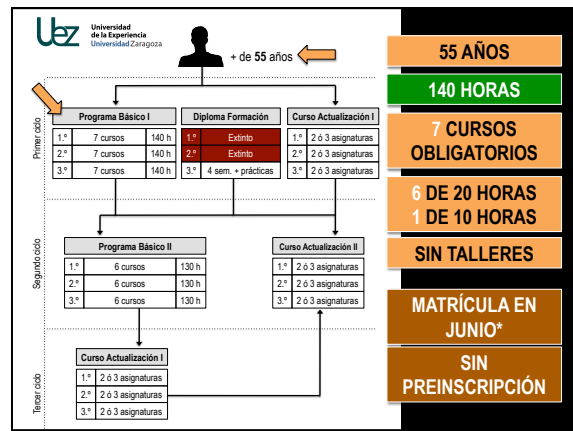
Uez Universidad de la Experiencia Universidad Zaragoza

+ de 55 años

Primer ciclo

Programa Básico I

| 1.° | 7 cursos | 140 h |
|---|---|---|
| 2.° | 7 cursos | 140 h |
| 3.° | 7 cursos | 140 h |

Diploma Formación

| 1.° | Extinto |
|---|---|
| 2.° | Extinto |
| 3.° | 4 sem. + prácticas |

Curso Actualización I

| 1.° | 2 ó 3 asignaturas |
|---|---|
| 2.° | 2 ó 3 asignaturas |
| 3.° | 2 ó 3 asignaturas |

Segundo ciclo

Programa Básico II

| 1.° | 6 cursos | 130 h |
|---|---|---|
| 2.° | 6 cursos | 130 h |
| 3.° | 6 cursos | 130 h |

Curso Actualización II

| 1.° | 2 ó 3 asignaturas |
|---|---|
| 2.° | 2 ó 3 asignaturas |
| 3.° | 2 ó 3 asignaturas |

Tercer ciclo

Curso Actualización I

| 1.° | 2 ó 3 asignaturas |
|---|---|
| 2.° | 2 ó 3 asignaturas |
| 3.° | 2 ó 3 asignaturas |

55 AÑOS

140 HORAS

7 CURSOS OBLIGATORIOS

6 DE 20 HORAS
1 DE 10 HORAS

SIN TALLERES

MATRÍCULA EN JUNIO*

SIN PREINSCRIPCIÓN